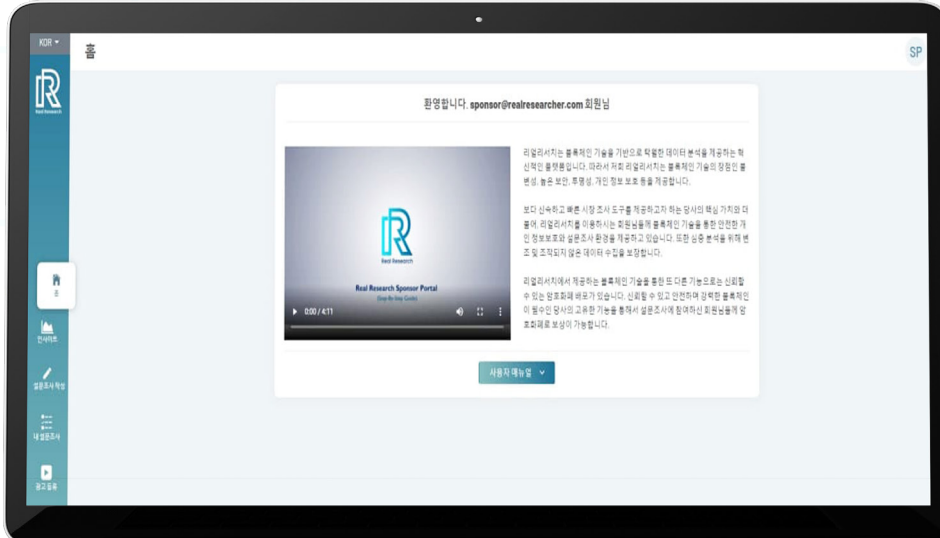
KOR

Real Research

홈

SP

홈

인사이트

설문조사 작성

내 설문조사

광고 등록

환영합니다. sponsor@realresearcher.com 회원님

Real Research

Real Research Sponsor Portal

(Step-By-Step Guide)

0:00 / 4:11

리얼리서치는 블록체인 기술을 기반으로 탁월한 데이터 분석을 제공하는 혁신적인 플랫폼입니다. 따라서 저희 리얼리서치는 블록체인 기술의 장점인 불변성, 높은 보안, 투명성, 개인 정보 보호 등을 제공합니다.

보다 신속하고 빠른 시장 조사 도구를 제공하고자 하는 당사의 핵심 가치와 더불어, 리얼리서치를 이용하시는 회원님들께 블록체인 기술을 통한 안전한 개인 정보보호와 설문조사 환경을 제공하고 있습니다. 또한 심층 분석을 위해 변조 및 조작되지 않은 데이터 수집을 보장합니다.

리얼리서치에서 제공하는 블록체인 기술을 통한 또 다른 기능으로는 신뢰할 수 있는 암호화폐 배포가 있습니다. 신뢰할 수 있고 안전하며 강력한 블록체인이 필수인 당사의 고유한 기능을 통해서 설문조사에 참여하신 회원님들께 암호화폐로 보상이 가능합니다.

사용자 매뉴얼